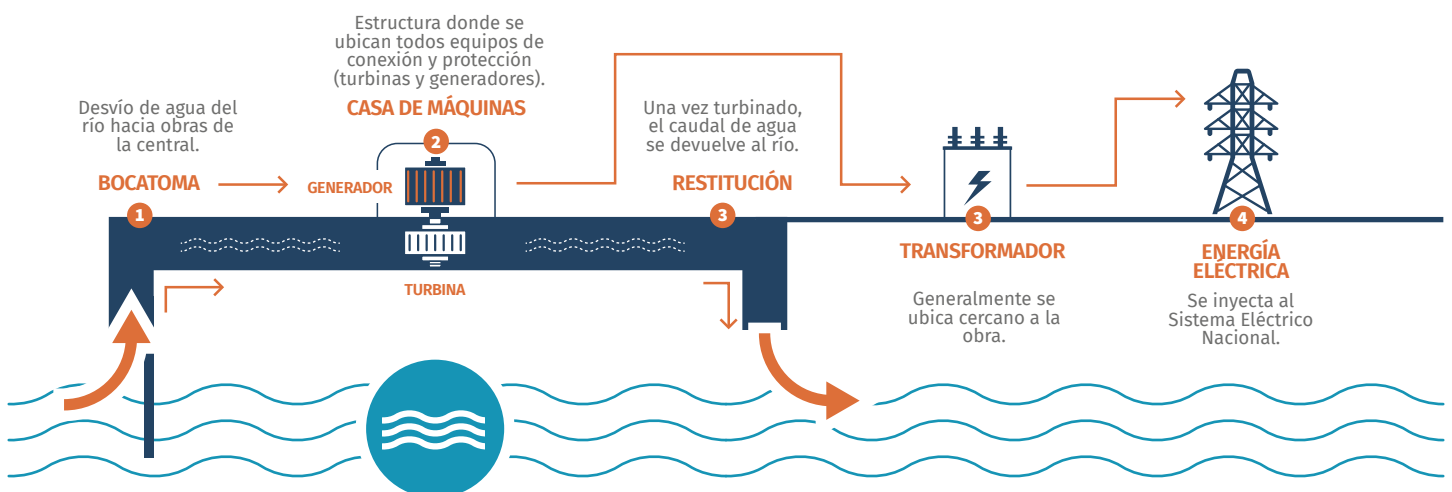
Desvío de agua del río hacia obras de la central.

BOCATOMA

1

Estructura donde se ubican todos equipos de conexión y protección (turbinas y generadores).

CASA DE MÁQUINAS

2

GENERADOR

TURBINA

Una vez turbinado, el caudal de agua se devuelve al río.

RESTITUCIÓN

3

3

TRANSFORMADOR

Generalmente se ubica cercano a la obra.

4

ENERGÍA ELÉCTRICA

Se inyecta al Sistema Eléctrico Nacional.